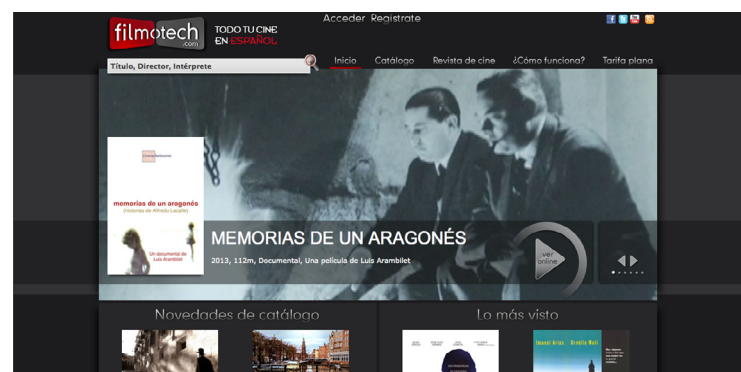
filmotech.com TODO TU CINE EN ESPAÑOL

Acceder Registrate

Título, Director, Intérprete

Inicio Catálogo Revista de cine ¿Cómo funciona? Tarifa plana

memorias de un aragonés
(historias de Alfredo Lucaite)
Un documental de Luis Arambilet

MEMORIAS DE UN ARAGONÉS
2013, 112m, Documental, Una película de Luis Arambilet

ver online

Novedades de catálogo

Lo más visto

Imanol Arias Ornella Muti